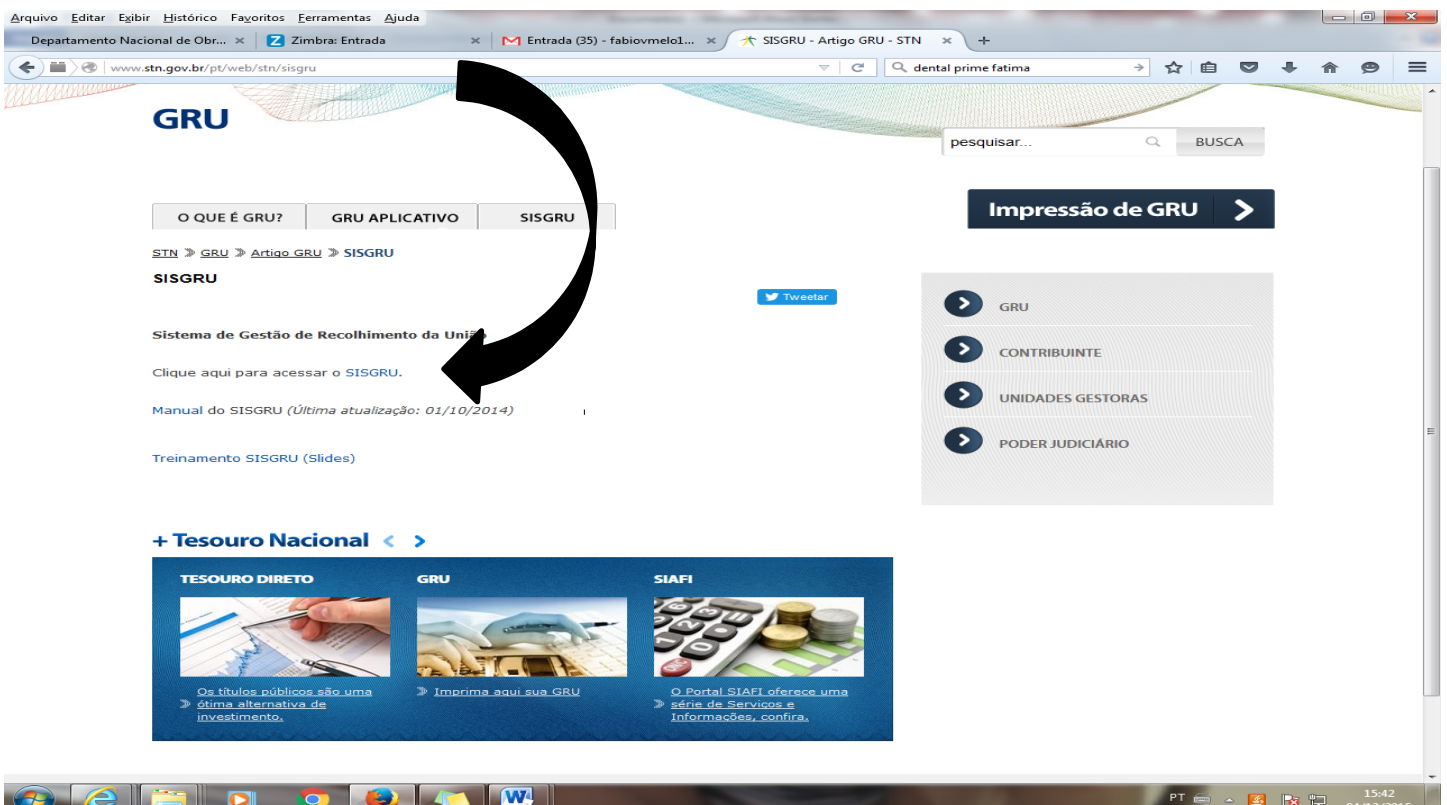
Arquivo Editar Exibir Histórico Favoritos Ferramentas Ajuda

Departamento Nacional de Obr... × Zimbra: Entrada × Entrada (35) - fabiovmelo1... × SISGRU - Artigo GRU - STN × +

www.stn.gov.br/pt/web/stn/sisgru

dental prime fatima

GRU

pesquisar... BUSCA

O QUE É GRU? | GRU APLICATIVO | SISGRU

Impressão de GRU

STN » GRU » Artigo GRU » SISGRU

SISGRU

Tweetar

Sistema de Gestão de Recolhimento da Uni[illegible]

Clique aqui para acessar o SISGRU.

Manual do SISGRU (Última atualização: 01/10/2014)

Treinamento SISGRU (Slides)

GRU

CONTRIBUINTE

UNIDADES GESTORAS

PODER JUDICIÁRIO

+ Tesouro Nacional

TESOURO DIRETO

Os títulos públicos são uma ótima alternativa de investimento.

GRU

Imprima aqui sua GRU

SIAFI

O Portal SIAFI oferece uma série de Serviços e Informações, confira.

PT 15:42